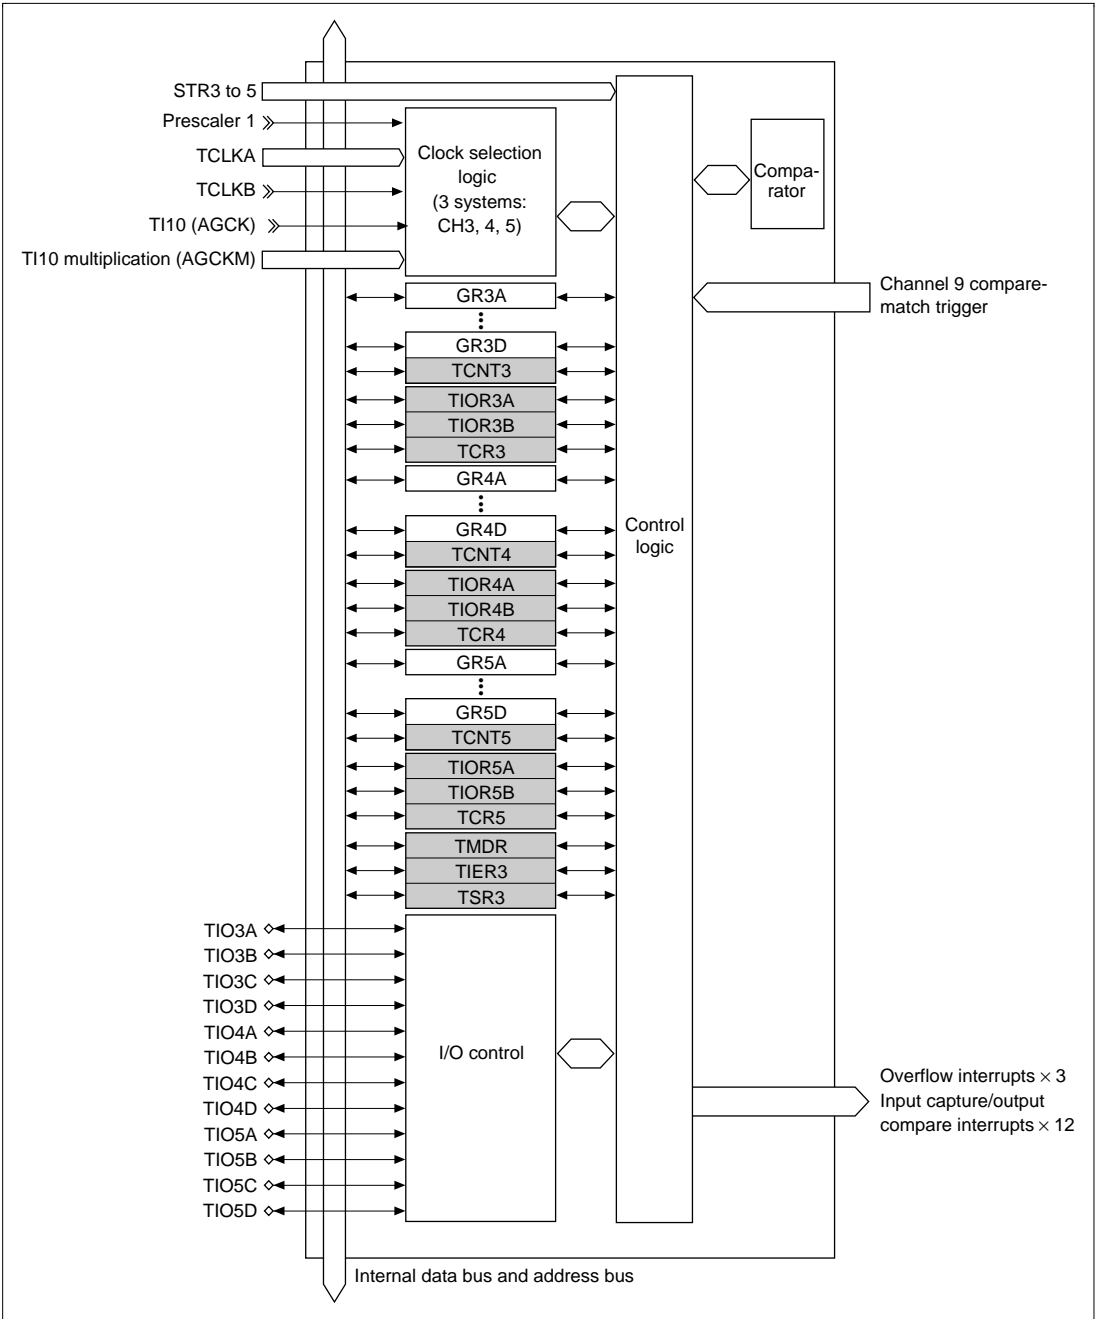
STR3 to 5
Prescaler 1
TCLKA
TCLKB
TI10 (AGCK)
TI10 multiplication (AGCKM)

Clock selection logic (3 systems: CH3, 4, 5)

Comparator

Channel 9 compare-match trigger

GR3A
⋮
GR3D
TCNT3
TIOR3A
TIOR3B
TCR3
GR4A
⋮
GR4D
TCNT4
TIOR4A
TIOR4B
TCR4
GR5A
⋮
GR5D
TCNT5
TIOR5A
TIOR5B
TCR5
TMDR
TIER3
TSR3

Control logic

TIO3A
TIO3B
TIO3C
TIO3D
TIO4A
TIO4B
TIO4C
TIO4D
TIO5A
TIO5B
TIO5C
TIO5D

I/O control

Overflow interrupts $\times$ 3
Input capture/output compare interrupts $\times$ 12

Internal data bus and address bus